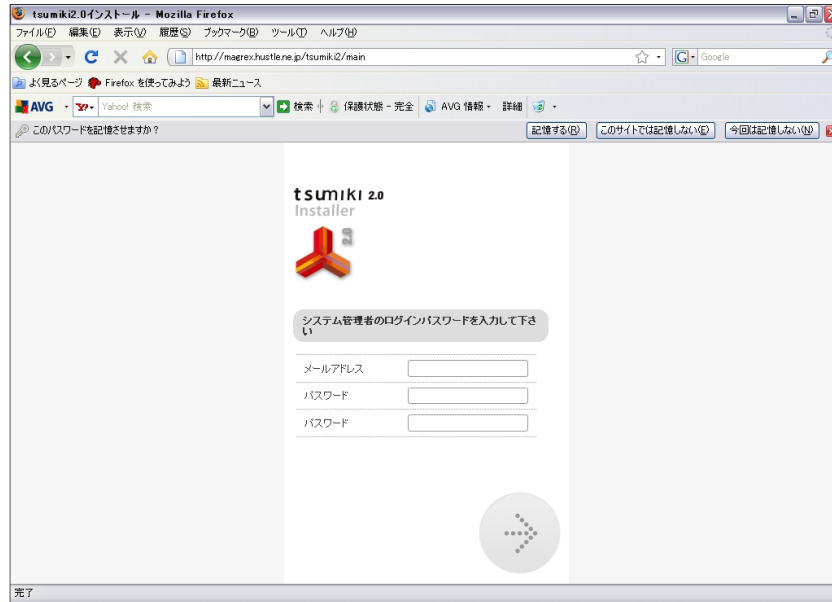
tsumiki2.0インストール - Mozilla Firefox

ファイル(F) 編集(E) 表示(V) 履歴(S) ブックマーク(B) ツール(T) ヘルプ(H)

http://magrex.hustle.ne.jp/tsumiki2/main

Google

よく見るページ Firefox を使ってみよう 最新ニュース

AVG Yahoo! 検索 検索 保護状態 - 完全 AVG 情報 詳細

このパスワードを記憶させますか？ 記憶する(R) このサイトでは記憶しない(E) 今回は記憶しない(N)

tsumiki 2.0
Installer

システム管理者のログインパスワードを入力して下さい

メールアドレス
パスワード
パスワード

完了